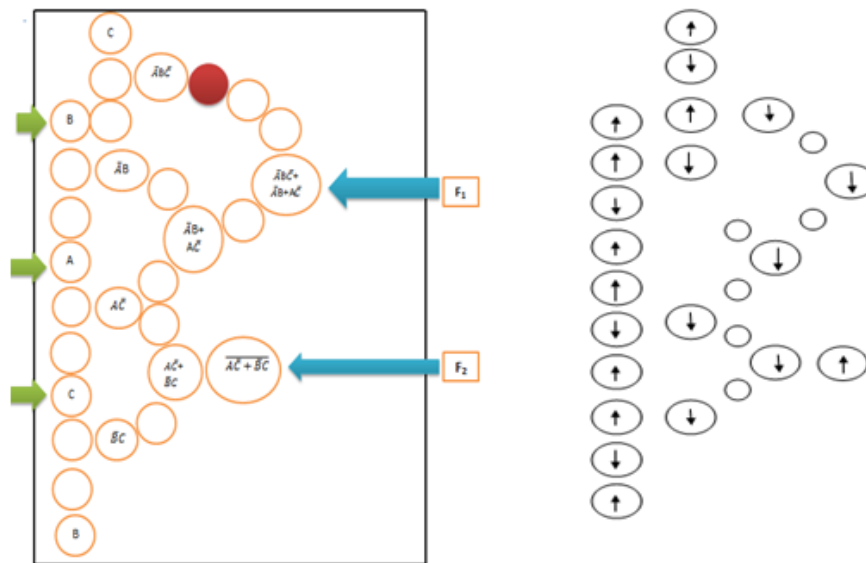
C

$\bar{A}B\bar{C}$

B

$\bar{A}B$

$\bar{A}B\bar{C}+\bar{A}B+A\bar{C}$

F₁

$\bar{A}B+A\bar{C}$

A

$A\bar{C}$

$A\bar{C}+\bar{B}C$

$\overline{A\bar{C}+\bar{B}C}$

F₂

C

$\bar{B}C$

B

↑
↓
↑ ↓
↑ ↓
↑ ↓ ↓
↓
↑
↑ ↓
↓ ↓
↓ ↑
↑
↑ ↓
↓
↑